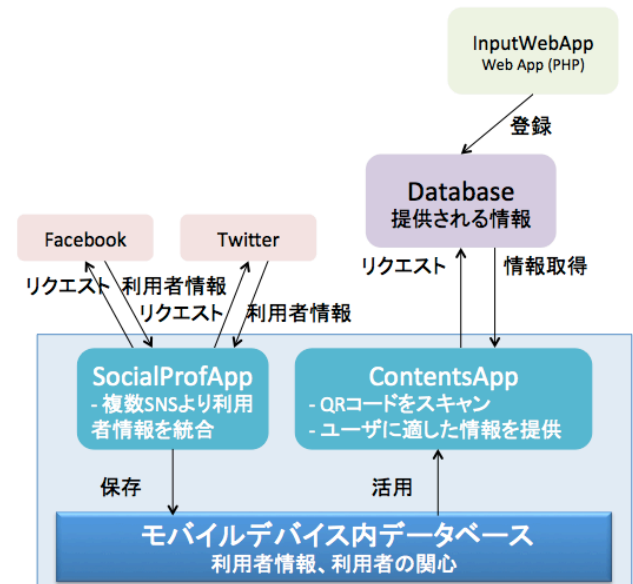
InputWebApp
Web App (PHP)

登録

Database
提供される情報

Facebook

Twitter

リクエスト

利用者情報

リクエスト

利用者情報

リクエスト

情報取得

SocialProfApp
- 複数SNSより利用者情報を統合

ContentsApp
- QRコードをスキャン
- ユーザに適した情報を提供

保存

活用

モバイルデバイス内データベース
利用者情報、利用者の関心